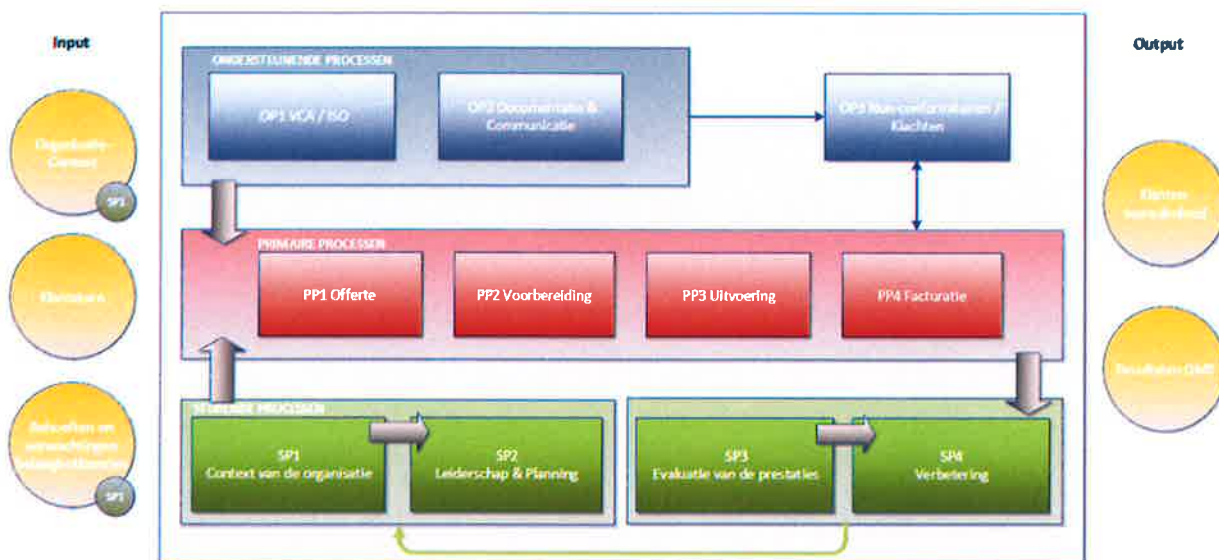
Input

Organisatie Context

SP1

Klanteisen

Behoeften en verwachtingen belanghebbenden

SP1

ONDERSTEUNENDE PROCESSEN

OP1 VCA / ISO

OP2 Documentatie & Communicatie

OP3 Non-conformiteiten / Klachten

PRIMAIRE PROCESSEN

PP1 Offerte

PP2 Voorbereiding

PP3 Uitvoering

PP4 Facturatie

STURENDE PROCESSEN

SP1
Context van de organisatie

SP2
Leiderschap & Planning

SP3
Evaluatie van de prestaties

SP4
Verbetering

Output

Klanten tevredenheid

Resultaten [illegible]